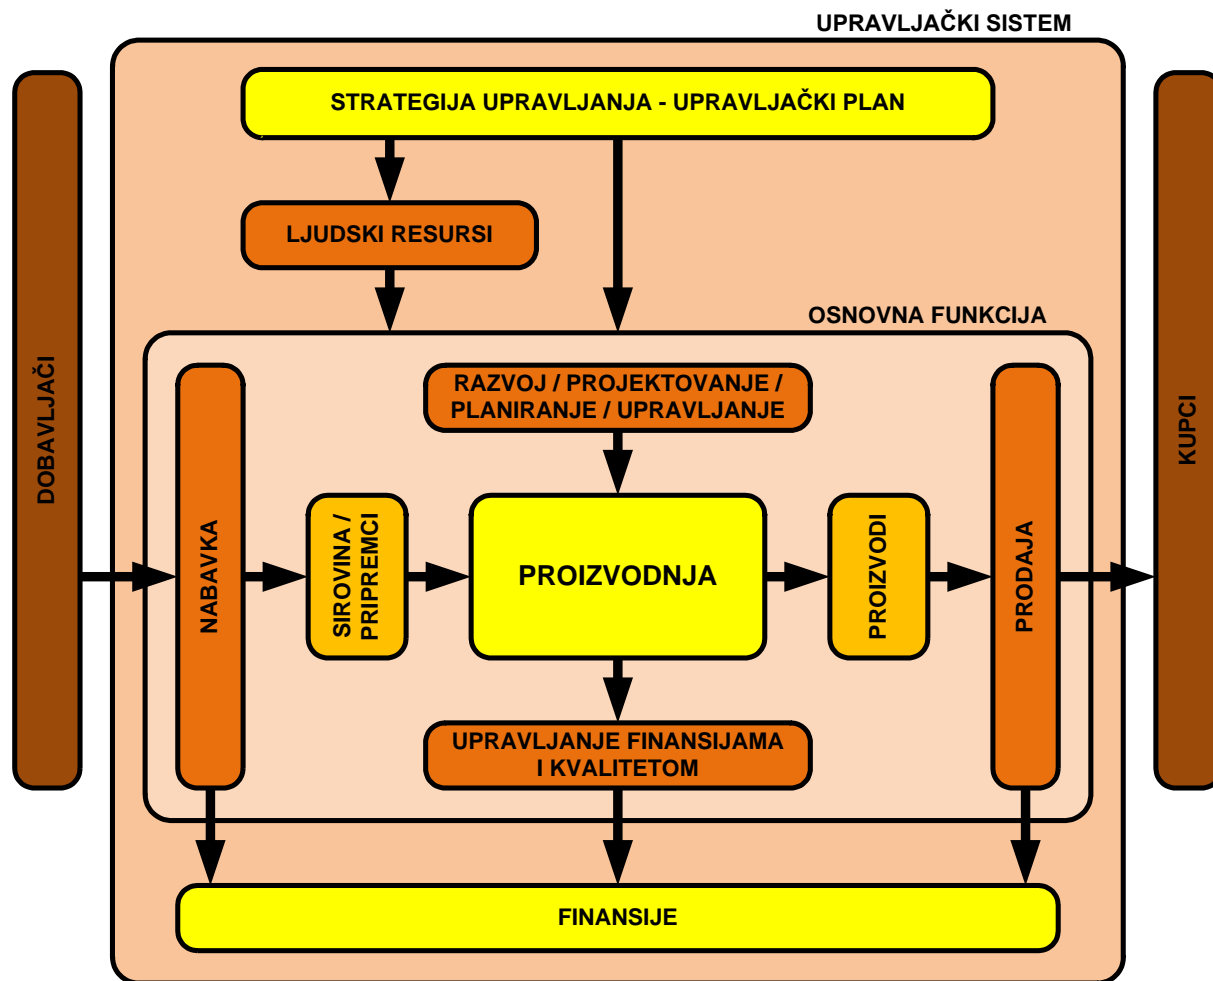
UPRAVLJAČKI SISTEM

STRATEGIJA UPRAVLJANJA - UPRAVLJAČKI PLAN

LJUDSKI RESURSI

OSNOVNA FUNKCIJA

DOBAVLJAČI

RAZVOJ / PROJEKTOVANJE / PLANIRANJE / UPRAVLJANJE

KUPCI

NABAVKA

SIROVINA / PRIPREMCI

PROIZVODNJA

PROIZVODI

PRODAJA

UPRAVLJANJE FINANSIJAMA I KVALITETOM

FINANSIJE